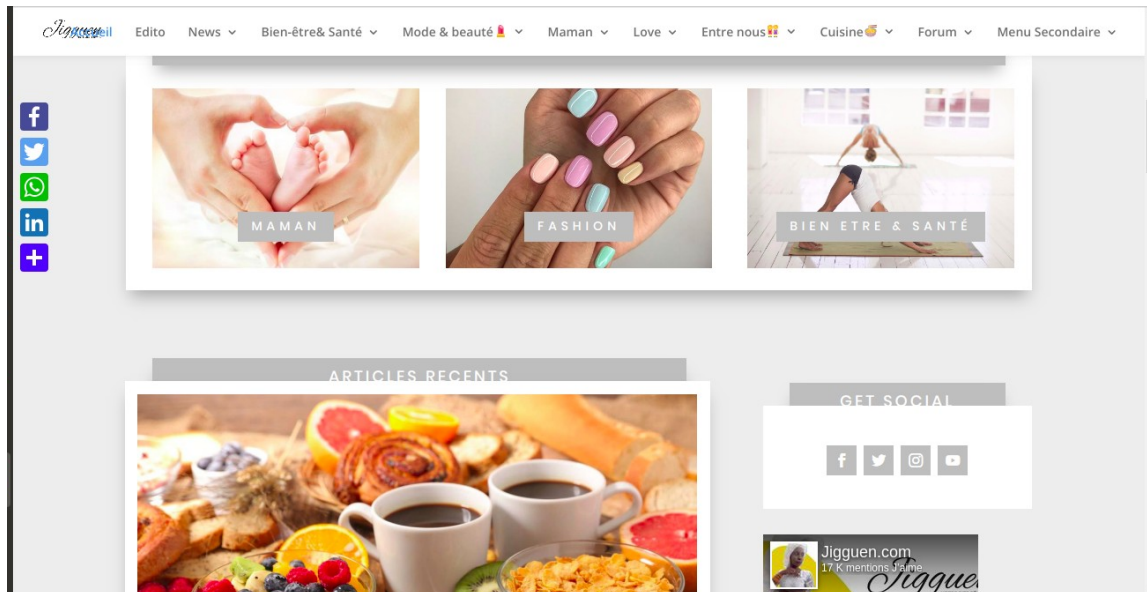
Jigguen Accueil Edito News Bien-être& Santé Mode & beauté Maman Love Entre nous Cuisine Forum Menu Secondaire

MAMAN

FASHION

BIEN ETRE & SANTÉ

ARTICLES RECENTS

GET SOCIAL

Jigguen.com
17 K mentions J'aime
Jiggue